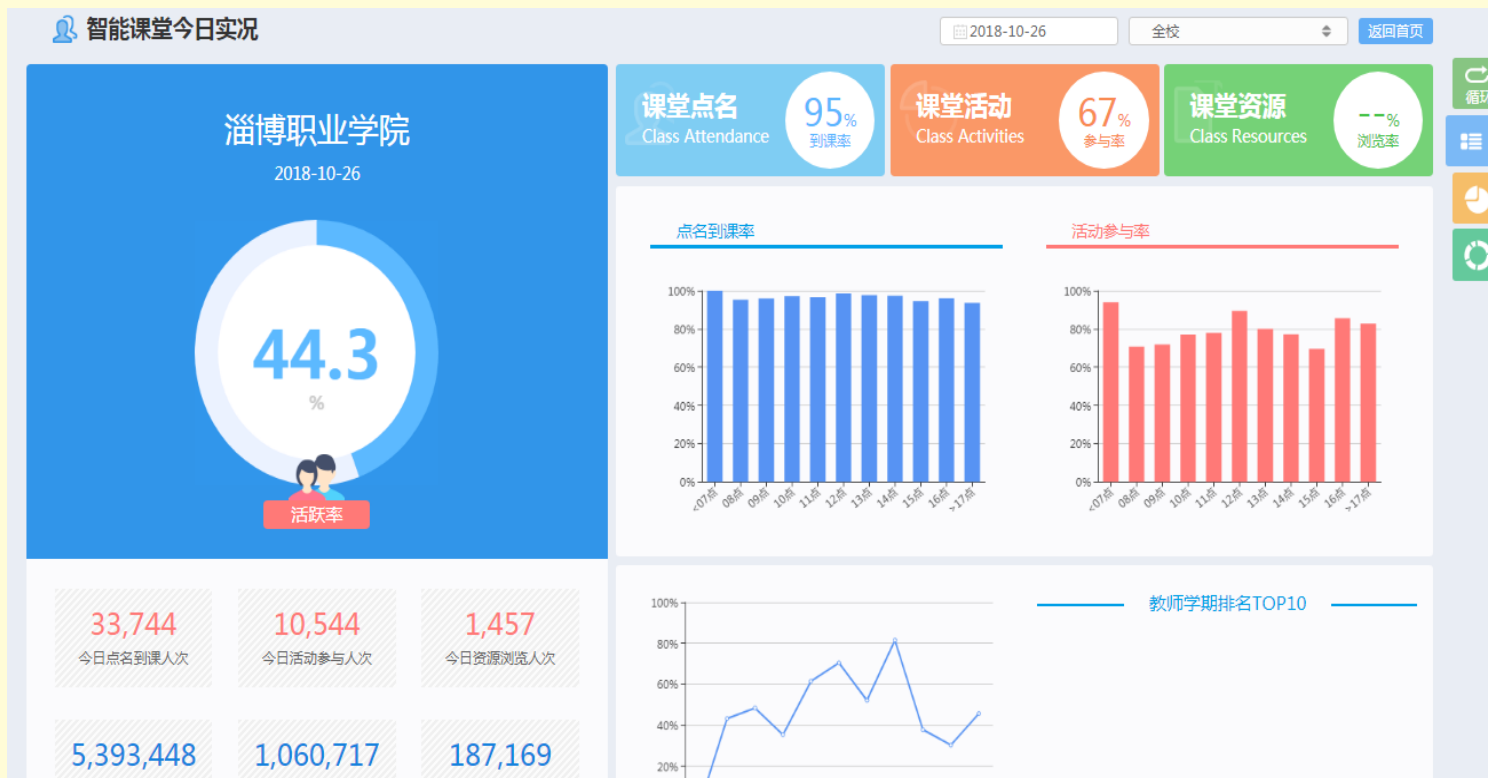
智能课堂今日实况

2018-10-26 全校 返回首页

循环

淄博职业学院
2018-10-26

44.3
%

活跃率

课堂点名
Class Attendance
95%
到课率

课堂活动
Class Activities
67%
参与率

课堂资源
Class Resources
--%
浏览率

点名到课率

100%
80%
60%
40%
20%
0%
<07点 08点 09点 10点 11点 12点 13点 14点 15点 16点 >17点

活动参与率

100%
80%
60%
40%
20%
0%
<07点 08点 09点 10点 11点 12点 13点 14点 15点 16点 >17点

33,744
今日点名到课人次

10,544
今日活动参与人次

1,457
今日资源浏览人次

5,393,448

1,060,717

187,169

100%
80%
60%
40%
20%

教师学期排名TOP10